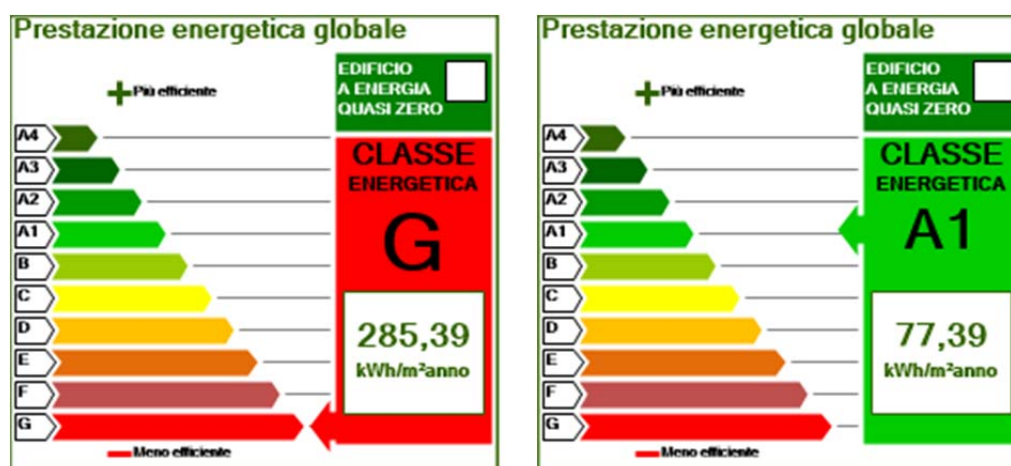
Prestazione energetica globale

Più efficiente

EDIFICIO A ENERGIA QUASI ZERO

A4
A3
A2
A1
B
C
D
E
F
G

CLASSE ENERGETICA
G

285,39
kWh/m²anno

Meno efficiente

Prestazione energetica globale

Più efficiente

EDIFICIO A ENERGIA QUASI ZERO

A4
A3
A2
A1
B
C
D
E
F
G

CLASSE ENERGETICA
A1

77,39
kWh/m²anno

Meno efficiente